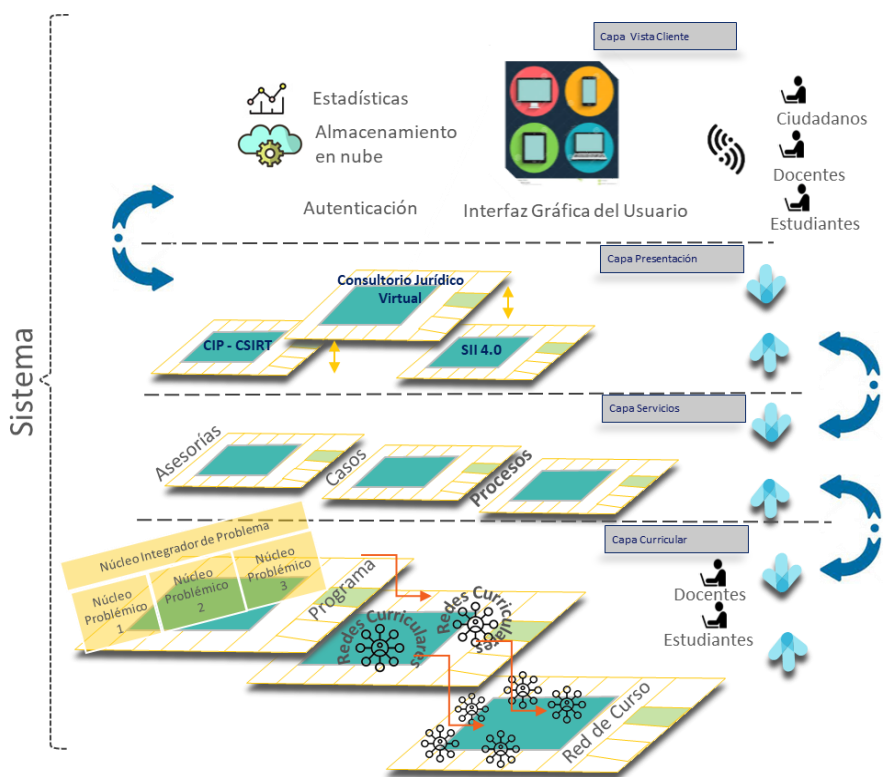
Sistema

Capa Vista Cliente

Estadísticas

Almacenamiento en nube

Autenticación

Interfaz Gráfica del Usuario

Ciudadanos

Docentes

Estudiantes

Capa Presentación

Consultorio Jurídico Virtual

CIP - CSIRT

SII 4.0

Capa Servicios

Asesorías

Casos

Procesos

Capa Curricular

Núcleo Integrador de Problema

Núcleo Problémico 1

Núcleo Problémico 2

Núcleo Problémico 3

Programa

Redes Curriculares

Redes Curriculares

Docentes

Estudiantes

Red de Curso